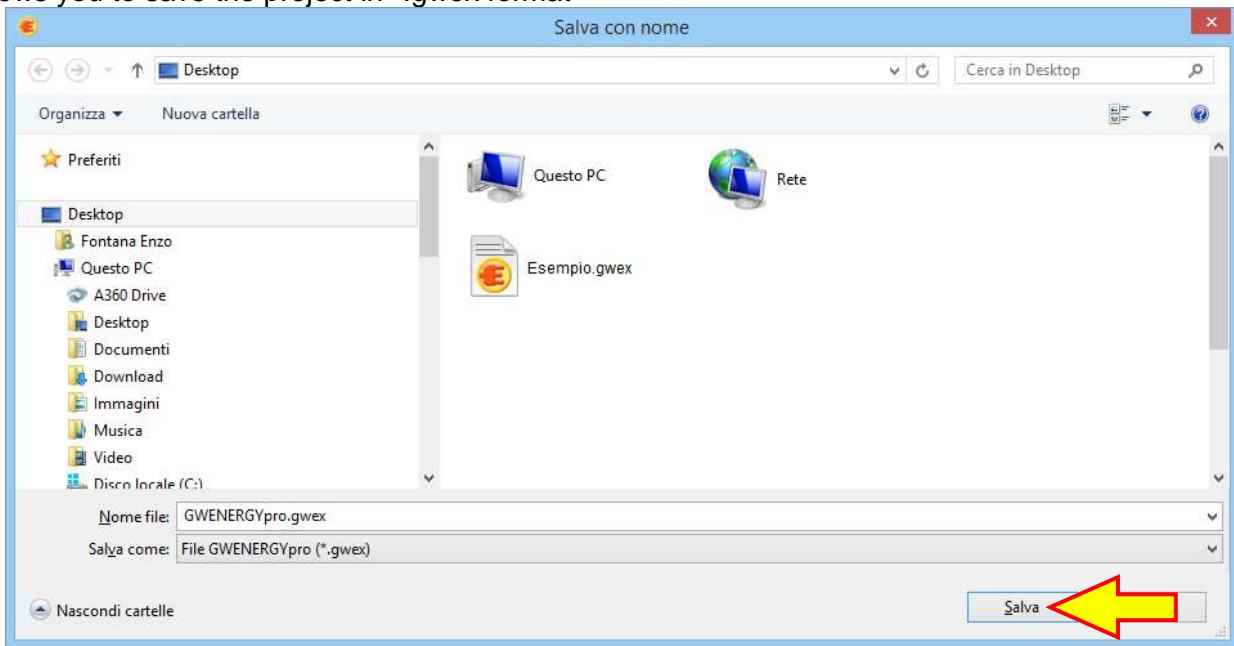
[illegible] you to save the project in *.gwex format.

Salva con nome

Desktop

Cerca in Desktop

Organizza ▾ Nuova cartella

Preferiti

Desktop

Fontana Enzo

Questo PC

A360 Drive

Desktop

Documenti

Download

Immagini

Musica

Video

Disco locale (C:)

Questo PC

Rete

Esempio.gwex

Nome file: GWENERGYpro.gwex

Salva come: File GWENERGYpro (*.gwex)

Nascondi cartelle

Salva